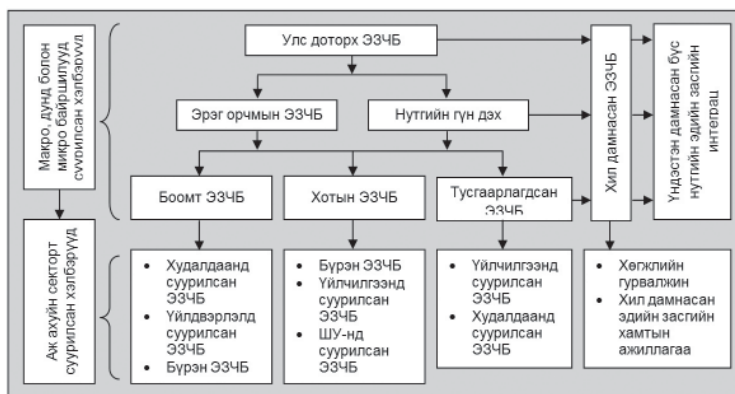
Макро, дунд болон микро байршилууд суурилсан хэлбэрүүл

Ая ахуйн секторт суурилсан хэлбэрүүд

Улс доторх ЭЗЧБ

Эрэг орчмын ЭЗЧБ

Нутгийн гүн дэх

Боомт ЭЗЧБ

Хотын ЭЗЧБ

Тусгаарлагдсан ЭЗЧБ

Хил дамнасан ЭЗЧБ

Үндэстэн дамнасан бус нутгийн эдийн засгийн интеграц

- Худалдаанд суурилсан ЭЗЧБ
- Үйлдвэрлэлд суурилсан ЭЗЧБ
- Бүрэн ЭЗЧБ

- Бүрэн ЭЗЧБ
- Үйлчилгээнд суурилсан ЭЗЧБ
- ШУ-нд суурилсан ЭЗЧБ

- Үйлчилгээнд суурилсан ЭЗЧБ
- Худалдаанд суурилсан ЭЗЧБ

- Хөгжлийн гурвалжин
- Хил дамнасан эдийн засгийн хамтын ажиллагаа